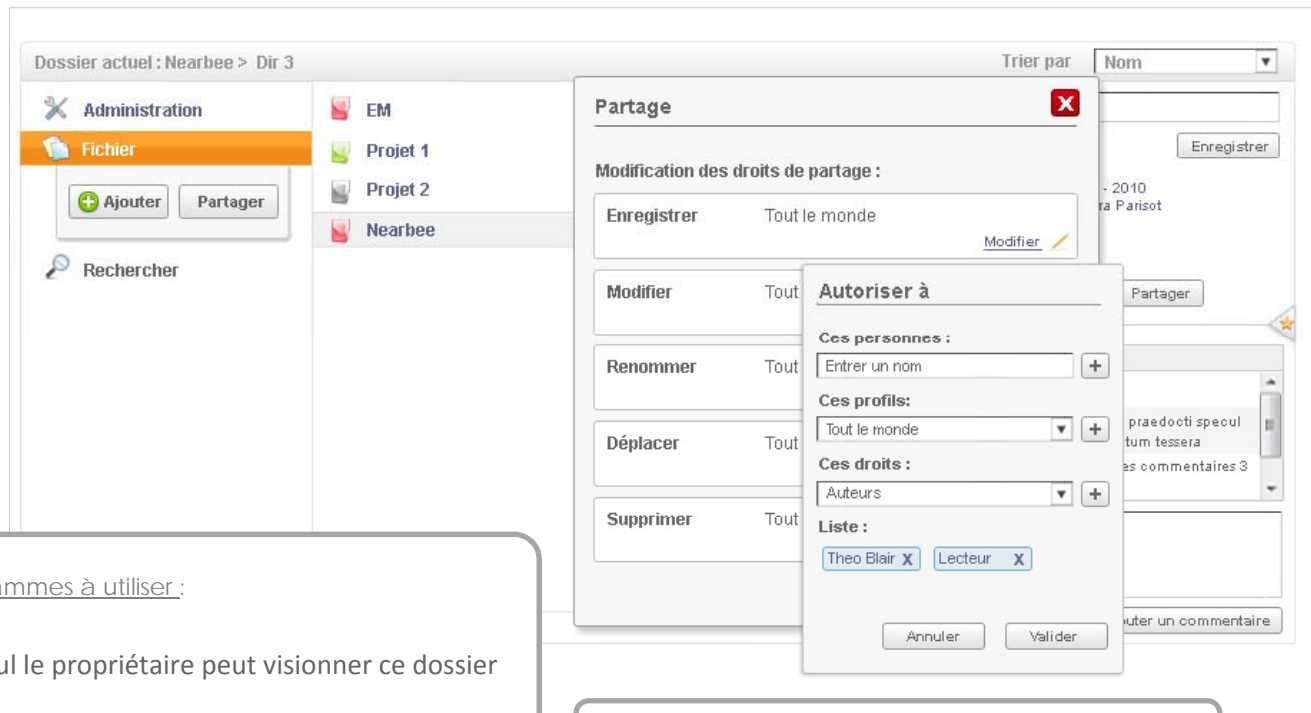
Dossier actuel : Nearbee > Dir 3

Trier par Nom

Administration

Fichier

Ajouter Partager

Rechercher

EM

Projet 1

Projet 2

Nearbee

Enregistrer

- 2010
ra Parisot

Partager

praedocti specul
tum tessera
es commentaires 3

uter un commentaire

Partage

Modification des droits de partage :

Enregistrer Tout le monde

Modifier

Modifier Tout

Renommer Tout

Déplacer Tout

Supprimer Tout

Autoriser à

Ces personnes :

Entrer un nom

Ces profils:

Tout le monde

Ces droits :

Auteurs

Liste :

Theo Blair X Lecteur X

Annuler Valider

mmes à utiliser :

ul le propriétaire peut visionner ce dossier